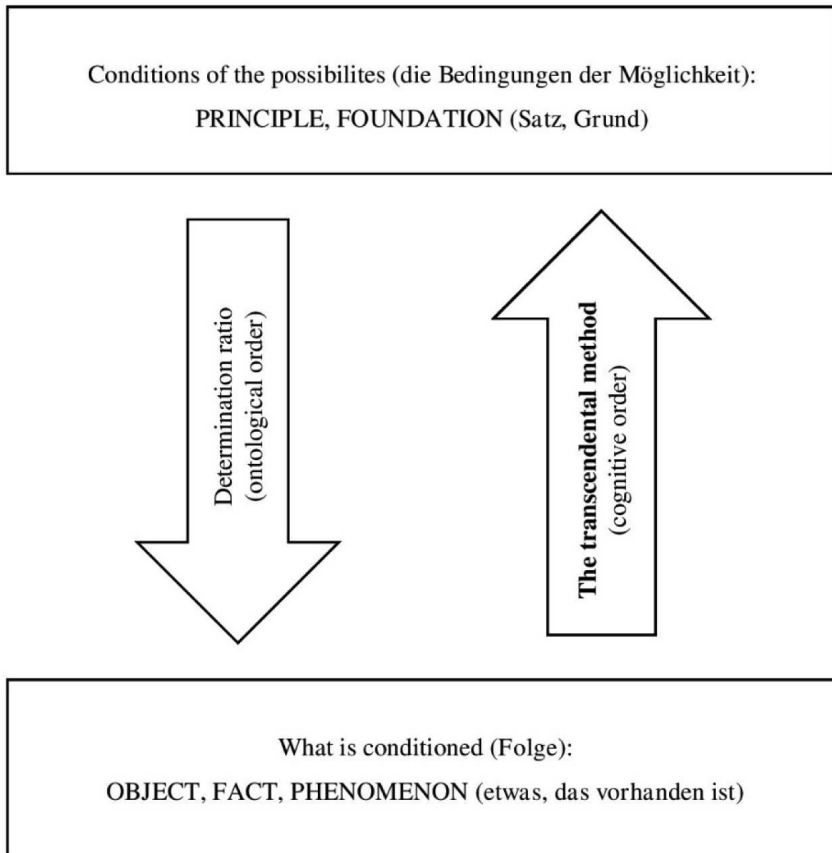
Conditions of the possibilites (die Bedingungen der Möglichkeit):
PRINCIPLE, FOUNDATION (Satz, Grund)

Determination ratio
(ontological order)

The transcendental method
(cognitive order)

What is conditioned (Folge):
OBJECT, FACT, PHENOMENON (etwas, das vorhanden ist)